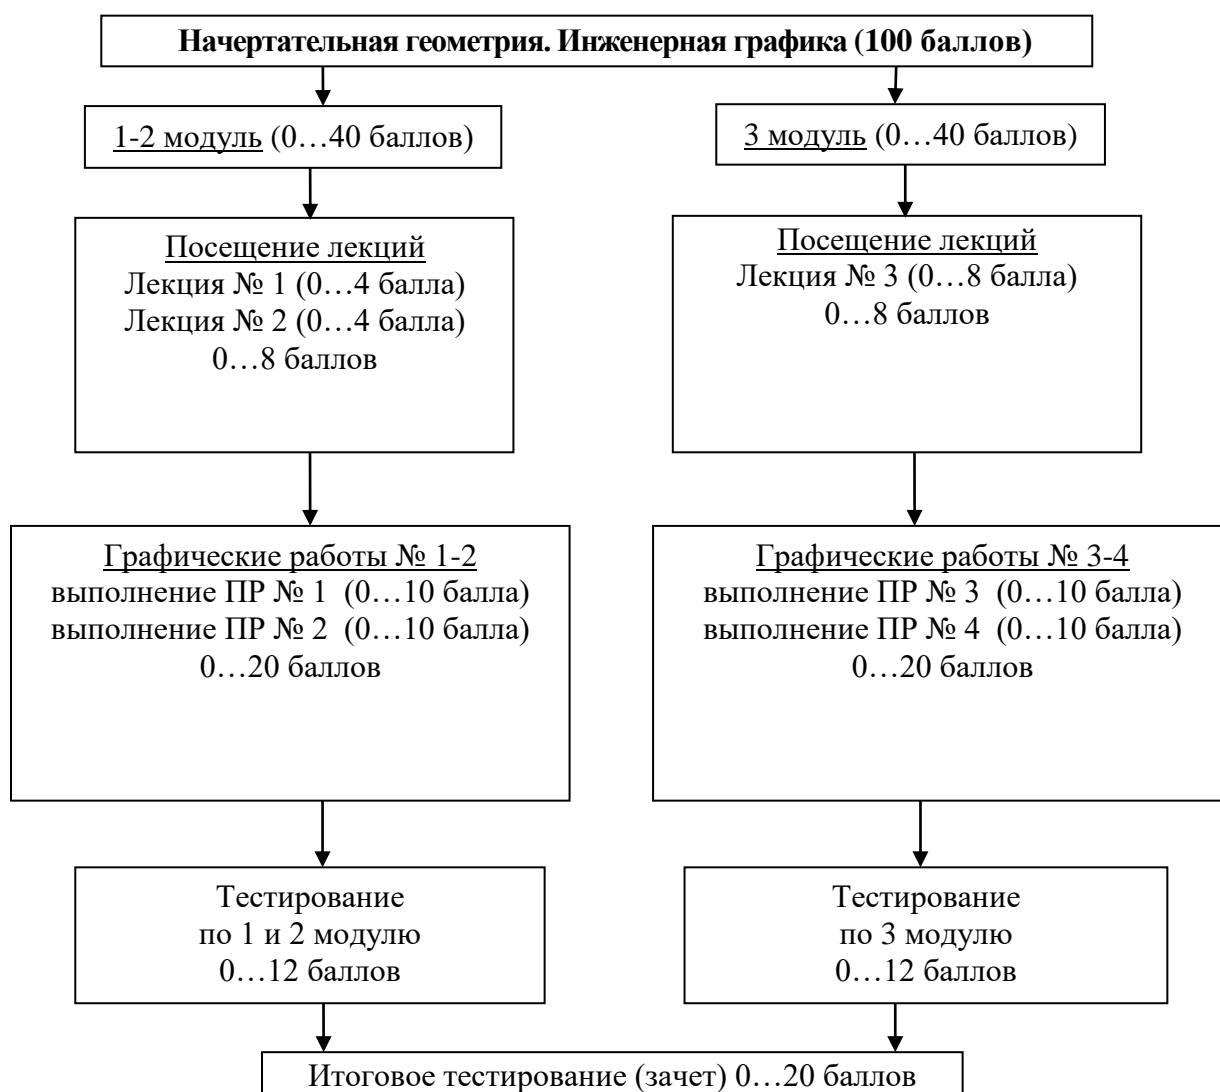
Начертательная геометрия. Инженерная графика (100 баллов)

1-2 модуль (0…40 баллов)

Посещение лекций
Лекция № 1 (0…4 балла)
Лекция № 2 (0…4 балла)
0…8 баллов

Графические работы № 1-2
выполнение ПР № 1 (0…10 балла)
выполнение ПР № 2 (0…10 балла)
0…20 баллов

Тестирование
по 1 и 2 модулю
0…12 баллов

3 модуль (0…40 баллов)

Посещение лекций
Лекция № 3 (0…8 балла)
0…8 баллов

Графические работы № 3-4
выполнение ПР № 3 (0…10 балла)
выполнение ПР № 4 (0…10 балла)
0…20 баллов

Тестирование
по 3 модулю
0…12 баллов

Итоговое тестирование (зачет) 0…20 баллов